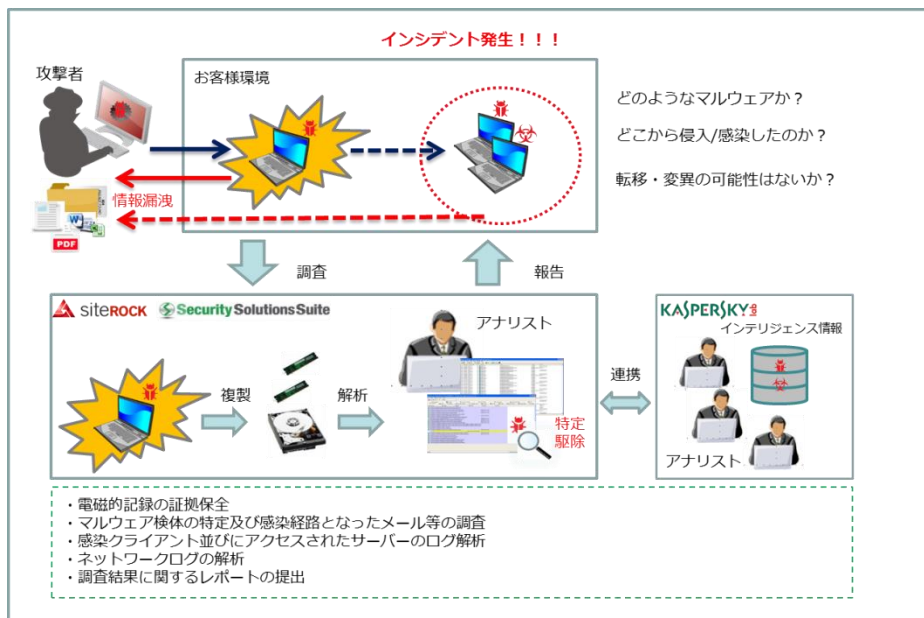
インシデント発生！！！

攻撃者

お客様環境

情報漏洩

PDF

どのようなマルウェアか？

どこから侵入/感染したのか？

転移・変異の可能性はないか？

調査

報告

siteROCK

Security Solutions Suite

アナリスト

複製

解析

特定
駆除

連携

KASPERSKY lab

インテリジェンス情報

アナリスト

・電磁的記録の証拠保全
・マルウェア検体の特定及び感染経路となったメール等の調査
・感染クライアント並びにアクセスされたサーバーのログ解析
・ネットワークログの解析
・調査結果に関するレポートの提出